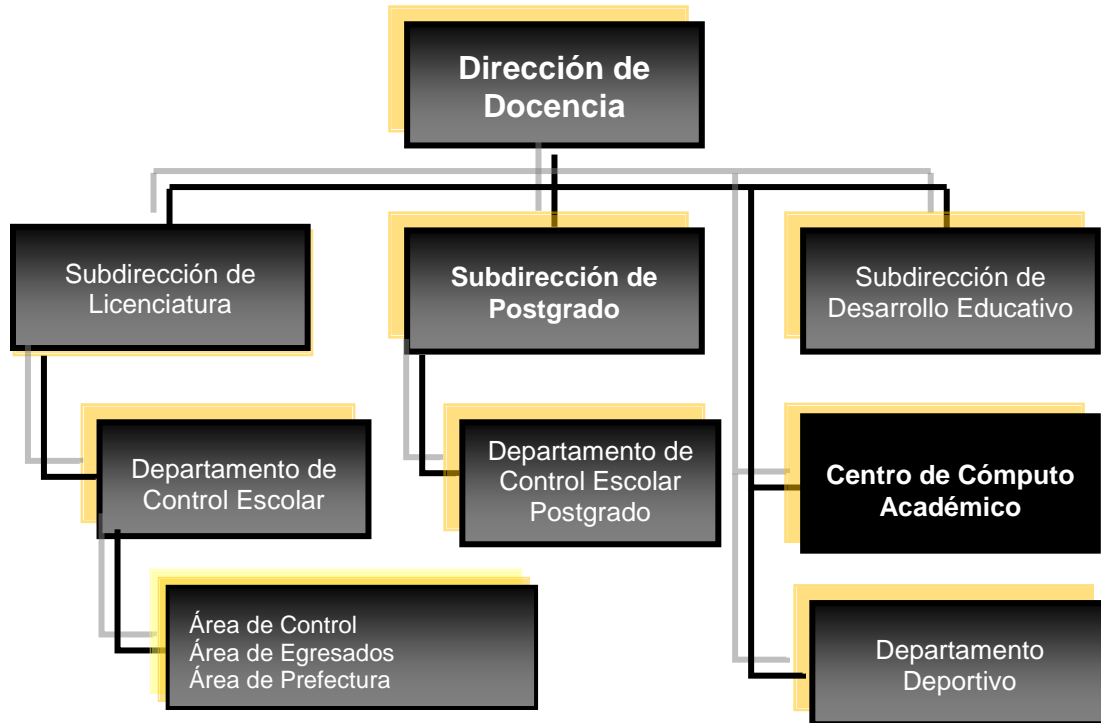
Dirección de Docencia

Subdirección de Licenciatura

Subdirección de Postgrado

Subdirección de Desarrollo Educativo

Departamento de Control Escolar

Departamento de Control Escolar Postgrado

Centro de Cómputo Académico

Área de Control
Área de Egresados
Área de Prefectura

Departamento Deportivo